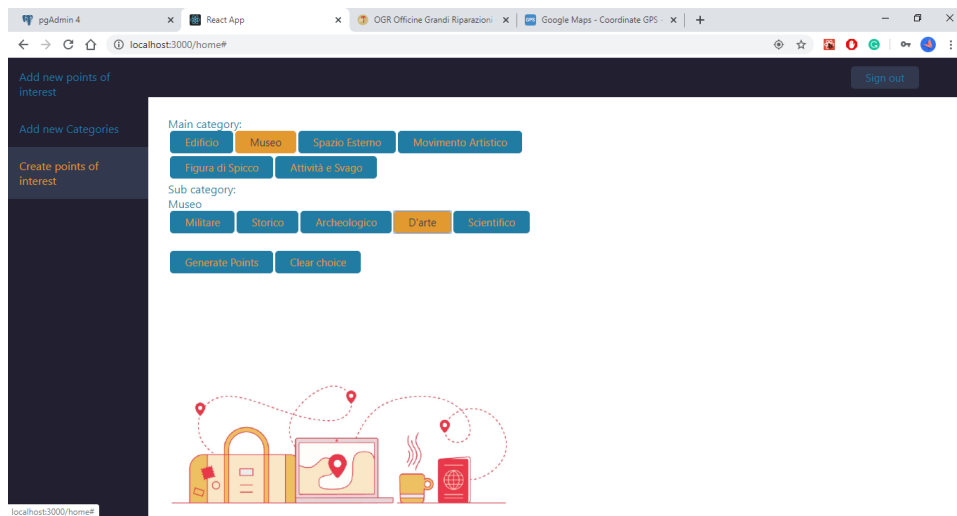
pgAdmin 4
React App
OGR Officine Grandi Riparazioni
Google Maps - Coordinate GPS -

localhost:3000/home#

Add new points of interest
Add new Categories
Create points of interest

Sign out

Main category:
Edificio
Museo
Spazio Esterno
Movimento Artistico
Figura di Spicco
Attività e Svago
Sub category:
Museo
Militare
Storico
Archeologico
D'arte
Scientifico
Generate Points
Clear choice

localhost:3000/home#